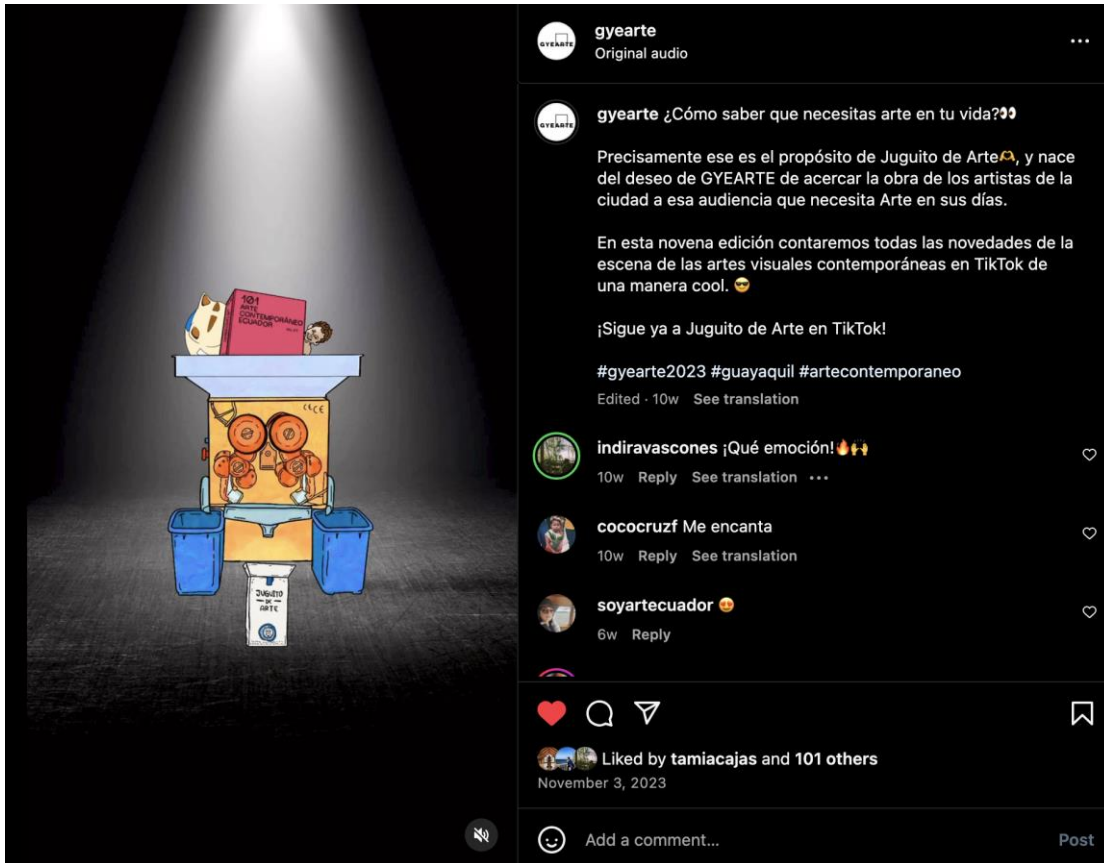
101
ARTE
CONTEMPORÁNEO
ECUADOR

JUGUITO DE ARTE

GYEARTE

gyearte
Original audio

gyearte ¿Cómo saber que necesitas arte en tu vida?👀

Precisamente ese es el propósito de Juguito de Arte🫶, y nace del deseo de GYEARTE de acercar la obra de los artistas de la ciudad a esa audiencia que necesita Arte en sus días.

En esta novena edición contaremos todas las novedades de la escena de las artes visuales contemporáneas en TikTok de una manera cool. 😎

¡Sigue ya a Juguito de Arte en TikTok!

#gyearte2023 #guayaquil #artecontemporaneo
Edited · 10w See translation

indiravascones ¡Qué emoción!🔥🙌
10w Reply See translation ···

cococruzf Me encanta
10w Reply See translation

soyartecuador 😍
6w Reply

Liked by tamiacajas and 101 others
November 3, 2023

Add a comment...
Post